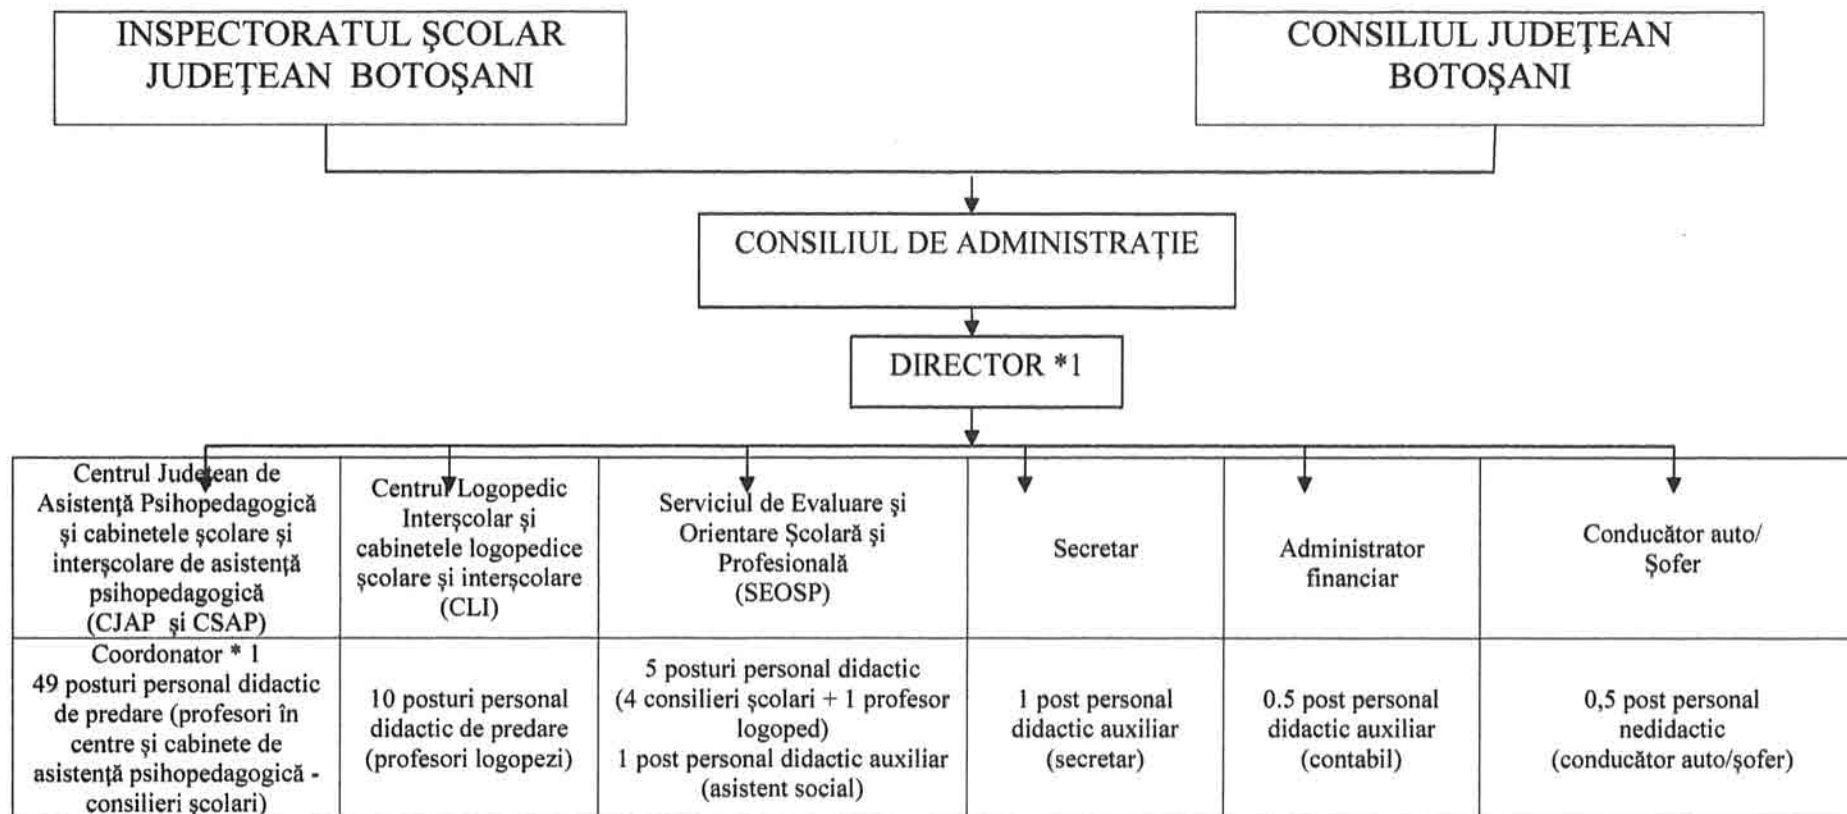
INSPECTORATUL ŞCOLAR JUDEŢEAN BOTOŞANI

CONSILIUL JUDEŢEAN BOTOŞANI

CONSILIUL DE ADMINISTRAŢIE

DIRECTOR *1

| Centrul Judeţean de Asistenţă Psihopedagogică şi cabinetele şcolare şi interşcolare de asistenţă psihopedagogică (CJAP şi CSAP) | Centrul Logopedic Interşcolar şi cabinetele logopedice şcolare şi interşcolare (CLI) | Serviciul de Evaluare şi Orientare Şcolară şi Profesională (SEOSP) | Secretar | Administrator financiar | Conducător auto/ Şofer |
|---|---|---|---|---|---|
| Coordonator * 1 49 posturi personal didactic de predare (profesori în centre şi cabinete de asistenţă psihopedagogică - consilieri şcolari) | 10 posturi personal didactic de predare (profesori logopezi) | 5 posturi personal didactic (4 consilieri şcolari + 1 profesor logoped) 1 post personal didactic auxiliar (asistent social) | 1 post personal didactic auxiliar (secretar) | 0.5 post personal didactic auxiliar (contabil) | 0,5 post personal nedidactic (conducător auto/şofer) |